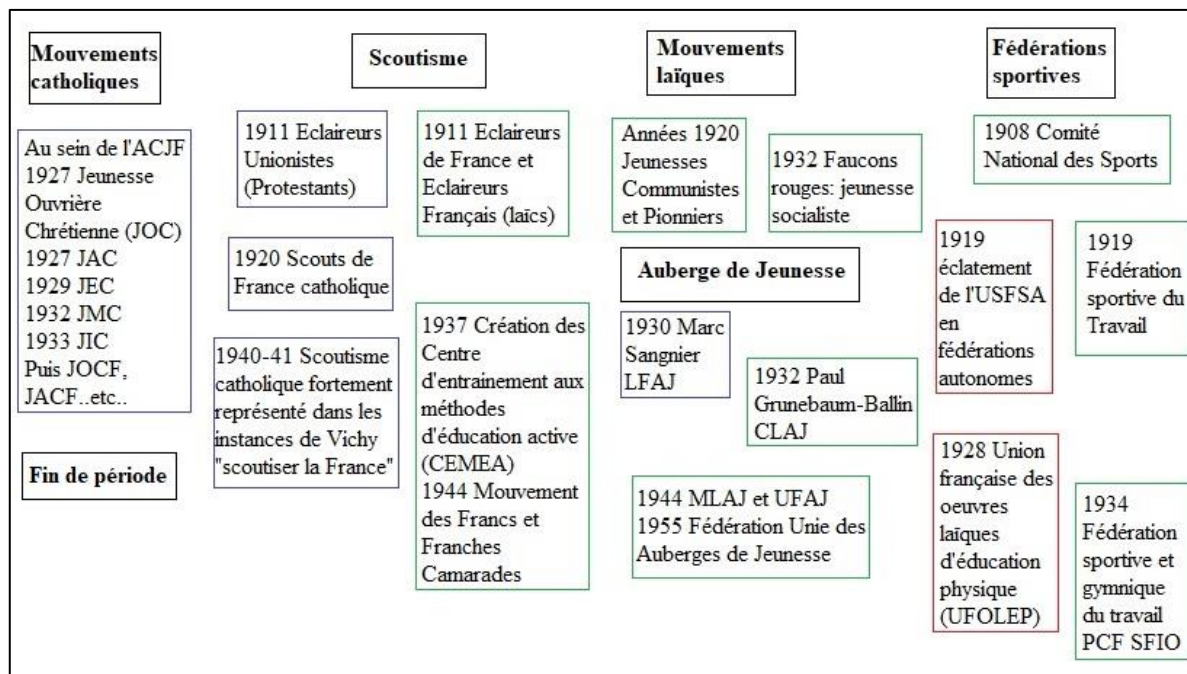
Mouvements catholiques

Au sein de l'ACJF
1927 Jeunesse Ouvrière Chrétienne (JOC)
1927 JAC
1929 JEC
1932 JMC
1933 JIC
Puis JOCF, JACF..etc..

Fin de période

Scoutisme

1911 Eclaireurs Unionistes (Protestants)

1920 Scouts de France catholique

1940-41 Scoutisme catholique fortement représenté dans les instances de Vichy "scoutiser la France"

1911 Eclaireurs de France et Eclaireurs Français (laïcs)

1937 Création des Centre d'entrainement aux méthodes d'éducation active (CEMEA)
1944 Mouvement des Francs et Franches Camarades

Mouvements laïques

Années 1920 Jeunesses Communistes et Pionniers

1932 Faucons rouges: jeunesse socialiste

Auberge de Jeunesse

1930 Marc Sangnier LFAJ

1932 Paul Grunebaum-Ballin CLAJ

1944 MLAJ et UFAJ
1955 Fédération Unie des Auberges de Jeunesse

Fédérations sportives

1908 Comité National des Sports

1919 éclatement de l'USFSA en fédérations autonomes

1919 Fédération sportive du Travail

1928 Union française des oeuvres laïques d'éducation physique (UFOLEP)

1934 Fédération sportive et gymnique du travail PCF SFIO